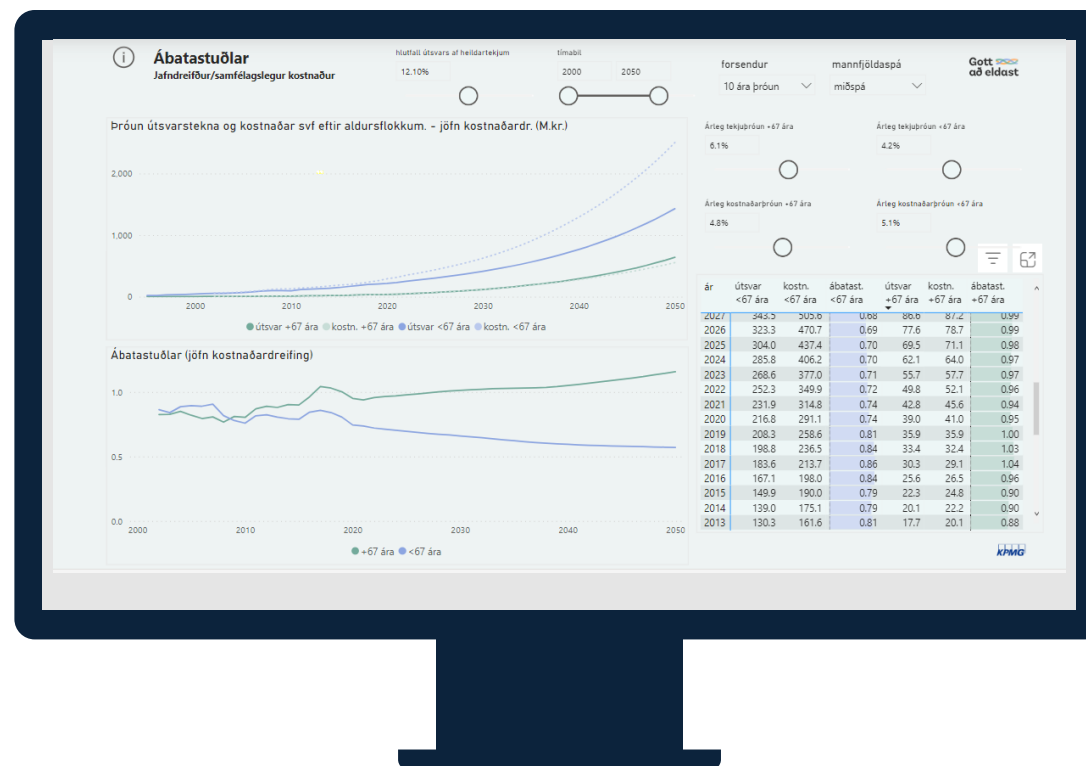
Ábatastuðlar
Jafndreifður/samfélagslegur kostnaður

hlutfall útsvars af heildartekjum
12.10%

tímabil
2000 2050

forsendur
10 ára þróun

mannfjöldaspá
miðspá

Gott að eldast

Þróun útsvarstekna og kostnaðar svf eftir aldursflokkum. - jöfn kostnaðardr. (M.kr.)

2,000
1,000
0
2000 2010 2020 2030 2040 2050

● útsvar +67 ára ● kostn. +67 ára ● útsvar <67 ára ● kostn. <67 ára

Ábatastuðlar (jöfn kostnaðardreifing)

1.0
0.5
0.0
2000 2010 2020 2030 2040 2050

● +67 ára ● <67 ára

Árleg tekjuþróun +67 ára
6.1%

Árleg tekjuþróun +67 ára
4.2%

Árleg kostnaðarþróun +67 ára
4.8%

Árleg kostnaðarþróun +67 ára
5.1%

| ár | útsvar <67 ára | kostn. <67 ára | ábatast. <67 ára | útsvar +67 ára | kostn. +67 ára | ábatast. +67 ára |
|---|---|---|---|---|---|---|
| 2027 | 343.5 | 505.6 | 0.68 | 86.6 | 87.2 | 0.99 |
| 2026 | 323.3 | 470.7 | 0.69 | 77.6 | 78.7 | 0.99 |
| 2025 | 304.0 | 437.4 | 0.70 | 69.5 | 71.1 | 0.98 |
| 2024 | 285.8 | 406.2 | 0.70 | 62.1 | 64.0 | 0.97 |
| 2023 | 268.6 | 377.0 | 0.71 | 55.7 | 57.7 | 0.97 |
| 2022 | 252.3 | 349.9 | 0.72 | 49.8 | 52.1 | 0.96 |
| 2021 | 231.9 | 314.8 | 0.74 | 42.8 | 45.6 | 0.94 |
| 2020 | 216.8 | 291.1 | 0.74 | 39.0 | 41.0 | 0.95 |
| 2019 | 208.3 | 258.6 | 0.81 | 35.9 | 35.9 | 1.00 |
| 2018 | 198.8 | 236.5 | 0.84 | 33.4 | 32.4 | 1.03 |
| 2017 | 183.6 | 213.7 | 0.86 | 30.3 | 29.1 | 1.04 |
| 2016 | 167.1 | 198.0 | 0.84 | 25.6 | 26.5 | 0.96 |
| 2015 | 149.9 | 190.0 | 0.79 | 22.3 | 24.8 | 0.90 |
| 2014 | 139.0 | 175.1 | 0.79 | 20.1 | 22.2 | 0.90 |
| 2013 | 130.3 | 161.6 | 0.81 | 17.7 | 20.1 | 0.88 |

KPMG